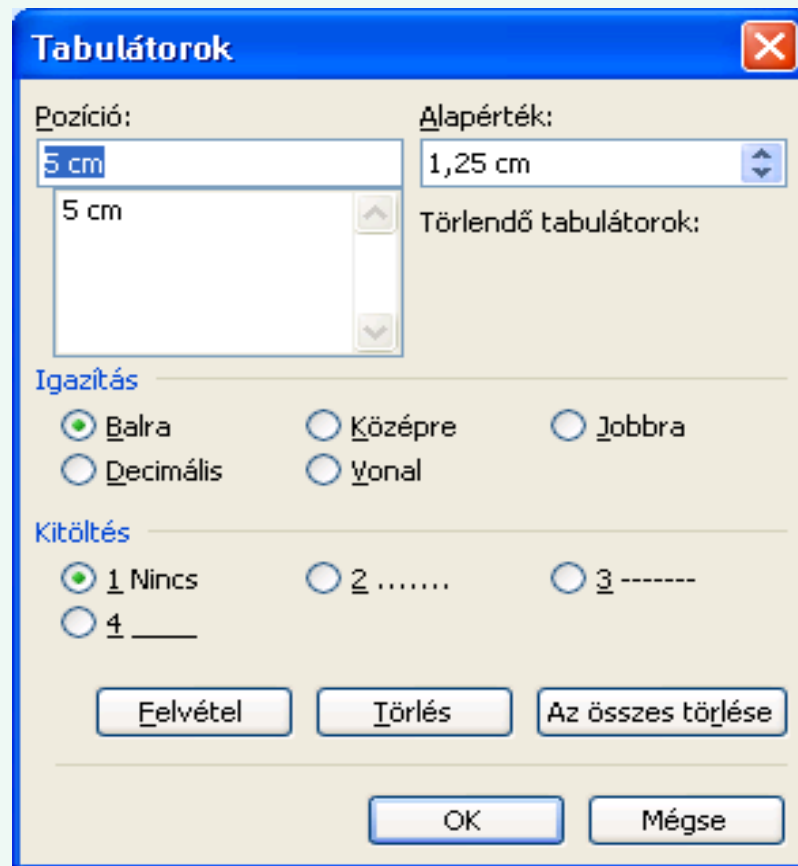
Tabulátorok

Pozíció:

5 cm

5 cm

Alapérték:

1,25 cm

Törlendő tabulátorok:

Igazítás

Balra

Középre

Jobbra

Decimális

Vonal

Kitöltés

1 Nincs

2 .......

3 -------

4 _____

Felvétel

Törlés

Az összes törlése

OK

Mégse